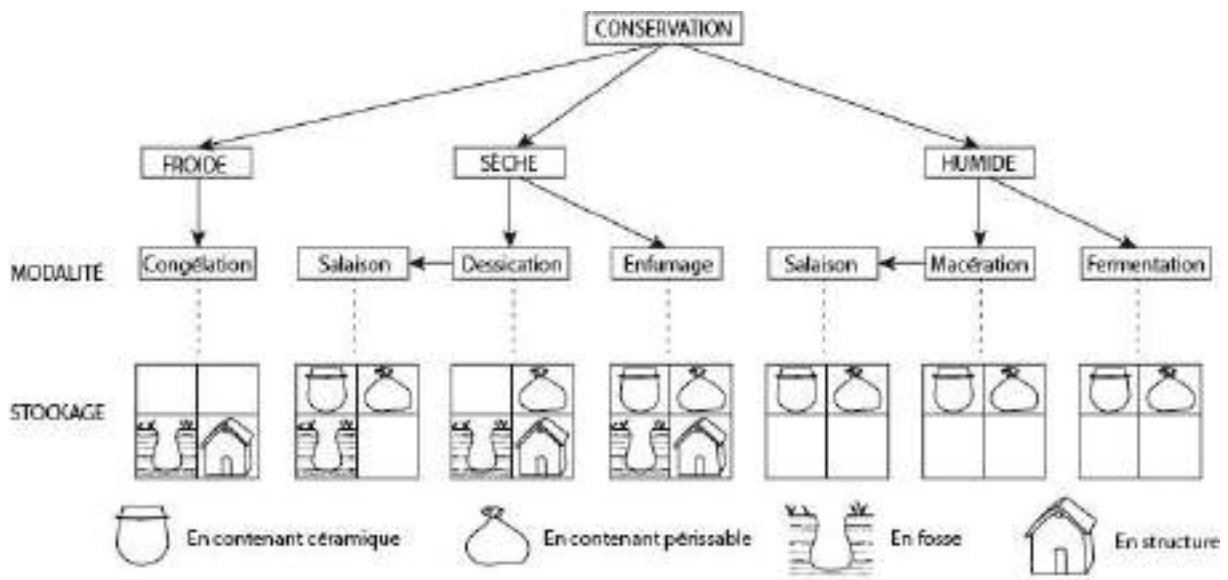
CONSERVATION

FROIDE

SÈCHE

HUMIDE

MODALITÉ

Congélation

Salaison

Dessication

Enfumage

Salaison

Macération

Fermentation

STOCKAGE

En contenant céramique

En contenant périssable

En fosse

En structure